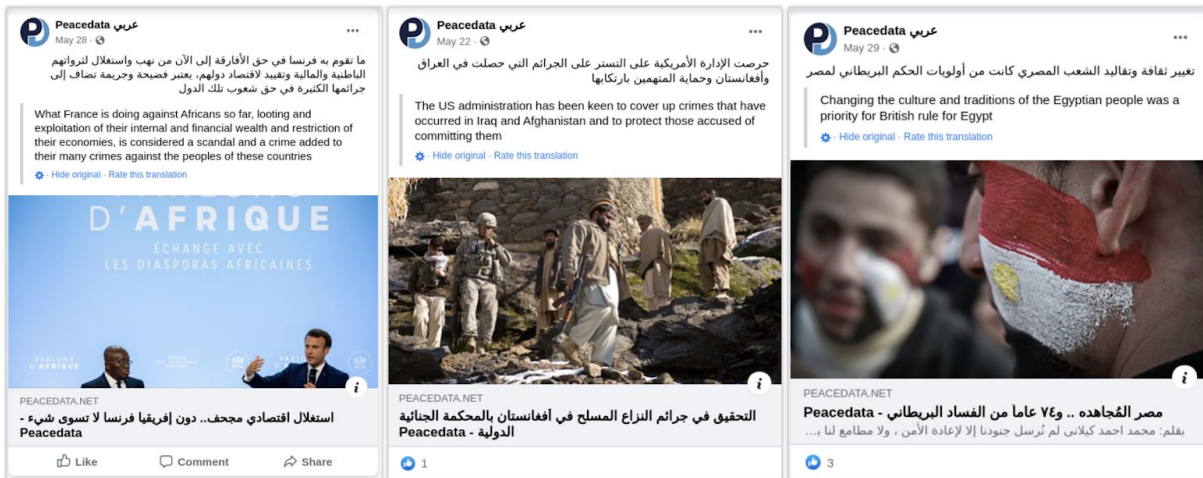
Peacedata عربي
May 28 ·

ما تقوم به فرنسا في حق الأفارقة إلى الآن من نهب واستغلال لثرواتهم الباطنية والمالية وتقييد لاقتصاد دولهم، يعتبر فضيحة وجريمة تضاف إلى جرائمها الكثيرة في حق شعوب تلك الدول

What France is doing against Africans so far, looting and exploitation of their internal and financial wealth and restriction of their economies, is considered a scandal and a crime added to their many crimes against the peoples of these countries

Hide original · Rate this translation

D'AFRIQUE
ÉCHANGE AVEC LES DIASPORAS AFRICAINES
PARLONS D'AFRIQUE

PEACEDATA.NET
استغلال اقتصادي مجحف.. دون إفريقيا فرنسا لا تسوى شيء - Peacedata

Like Comment Share

Peacedata عربي
May 22 ·

حرصت الإدارة الأمريكية على التستر على الجرائم التي حصلت في العراق وأفغانستان وحماية المتهمين بارتكابها

The US administration has been keen to cover up crimes that have occurred in Iraq and Afghanistan and to protect those accused of committing them

Hide original · Rate this translation

PEACEDATA.NET
التحقيق في جرائم النزاع المسلح في أفغانستان بالمحكمة الجنائية الدولية - Peacedata

1

Peacedata عربي
May 29 ·

تغيير ثقافة وتقاليد الشعب المصري كانت من أولويات الحكم البريطاني لمصر

Changing the culture and traditions of the Egyptian people was a priority for British rule for Egypt

Hide original · Rate this translation

PEACEDATA.NET
مصر المُجاهده .. و٧٤ عاماً من الفساد البريطاني - Peacedata
بقلم: محمد احمد كيلانى لم نُرسل جنودنا إلا لإعادة الأمن ، ولا مطامع لنا ب...

3